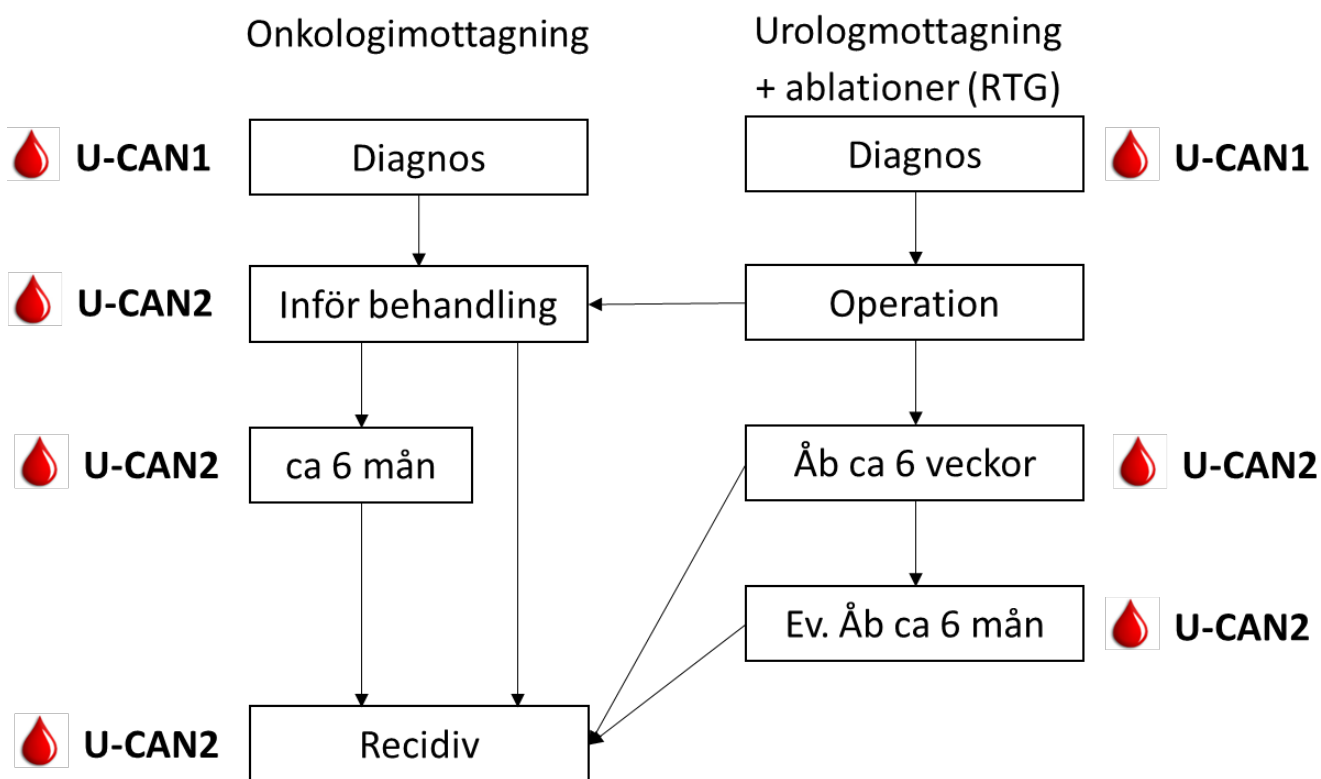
Onkologimottagning

Urologmottagning + ablationer (RTG)

U-CAN1

Diagnos

Diagnos

U-CAN1

U-CAN2

Inför behandling

Operation

U-CAN2

ca 6 mån

Åb ca 6 veckor

U-CAN2

Ev. Åb ca 6 mån

U-CAN2

U-CAN2

Recidiv